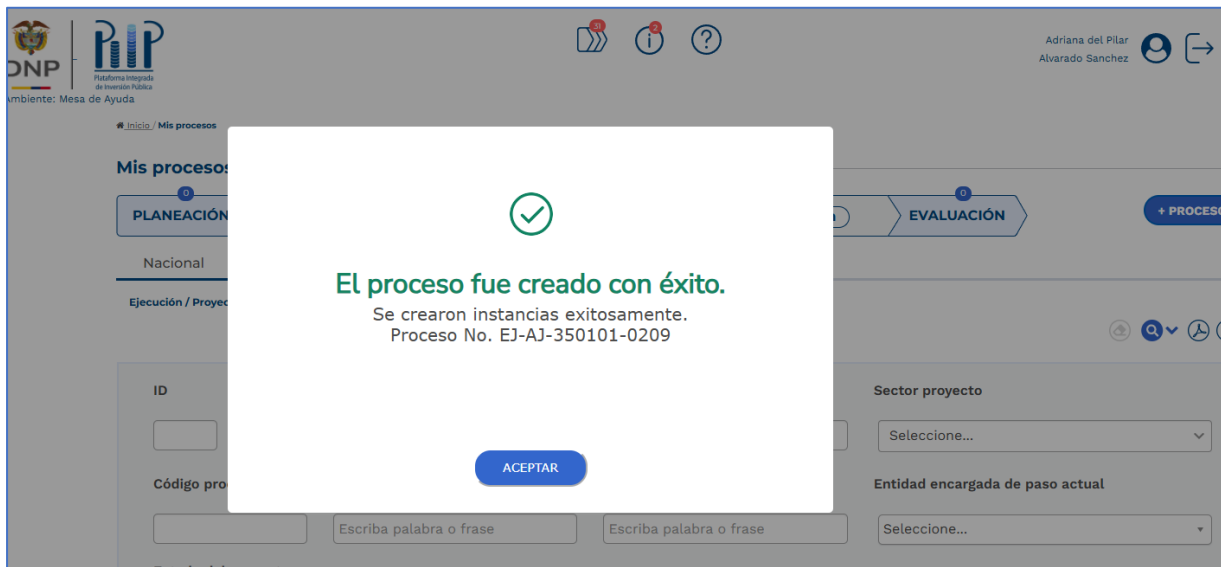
DNP
Plataforma Integrada de Inversión Pública
Ambiente: Mesa de Ayuda

31 2

Adriana del Pilar Alvarado Sanchez

Inicio / Mis procesos

Mis procesos

0
PLANEACIÓN

0
EVALUACIÓN

+ PROCESO

Nacional

Ejecución / Proyec

ID

Sector proyecto

Seleccione...

Código pro

Entidad encargada de paso actual

Escriba palabra o frase

Escriba palabra o frase

Seleccione...

El proceso fue creado con éxito.
Se crearon instancias exitosamente.
Proceso No. EJ-AJ-350101-0209

ACEPTAR